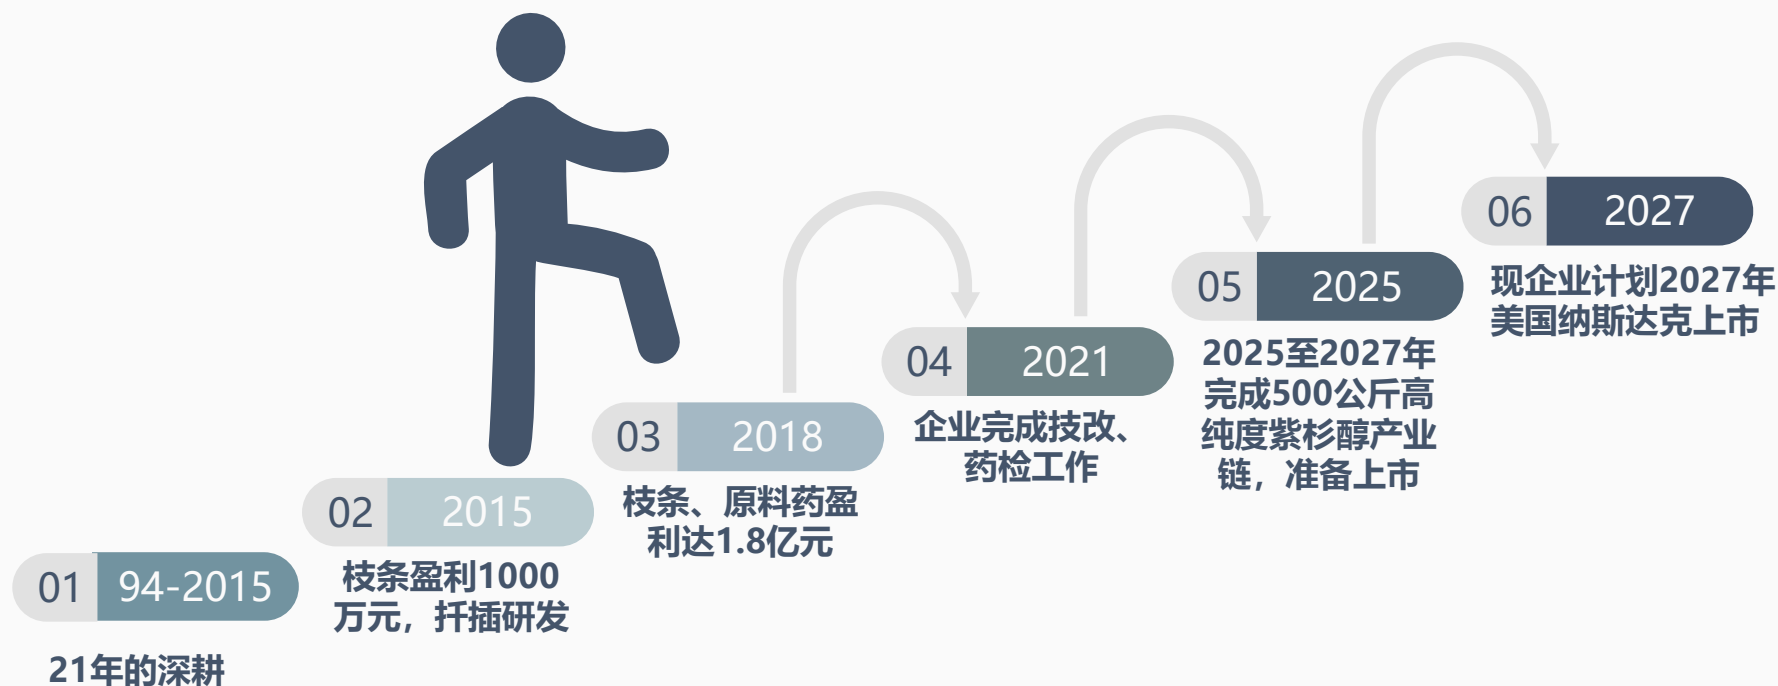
01 94-2015

21年的深耕

02 2015

枝条盈利1000万元，扦插研发

03 2018

枝条、原料药盈利达1.8亿元

04 2021

企业完成技改、药检工作

05 2025

2025至2027年完成500公斤高纯度紫杉醇产业链，准备上市

06 2027

现企业计划2027年美国纳斯达克上市